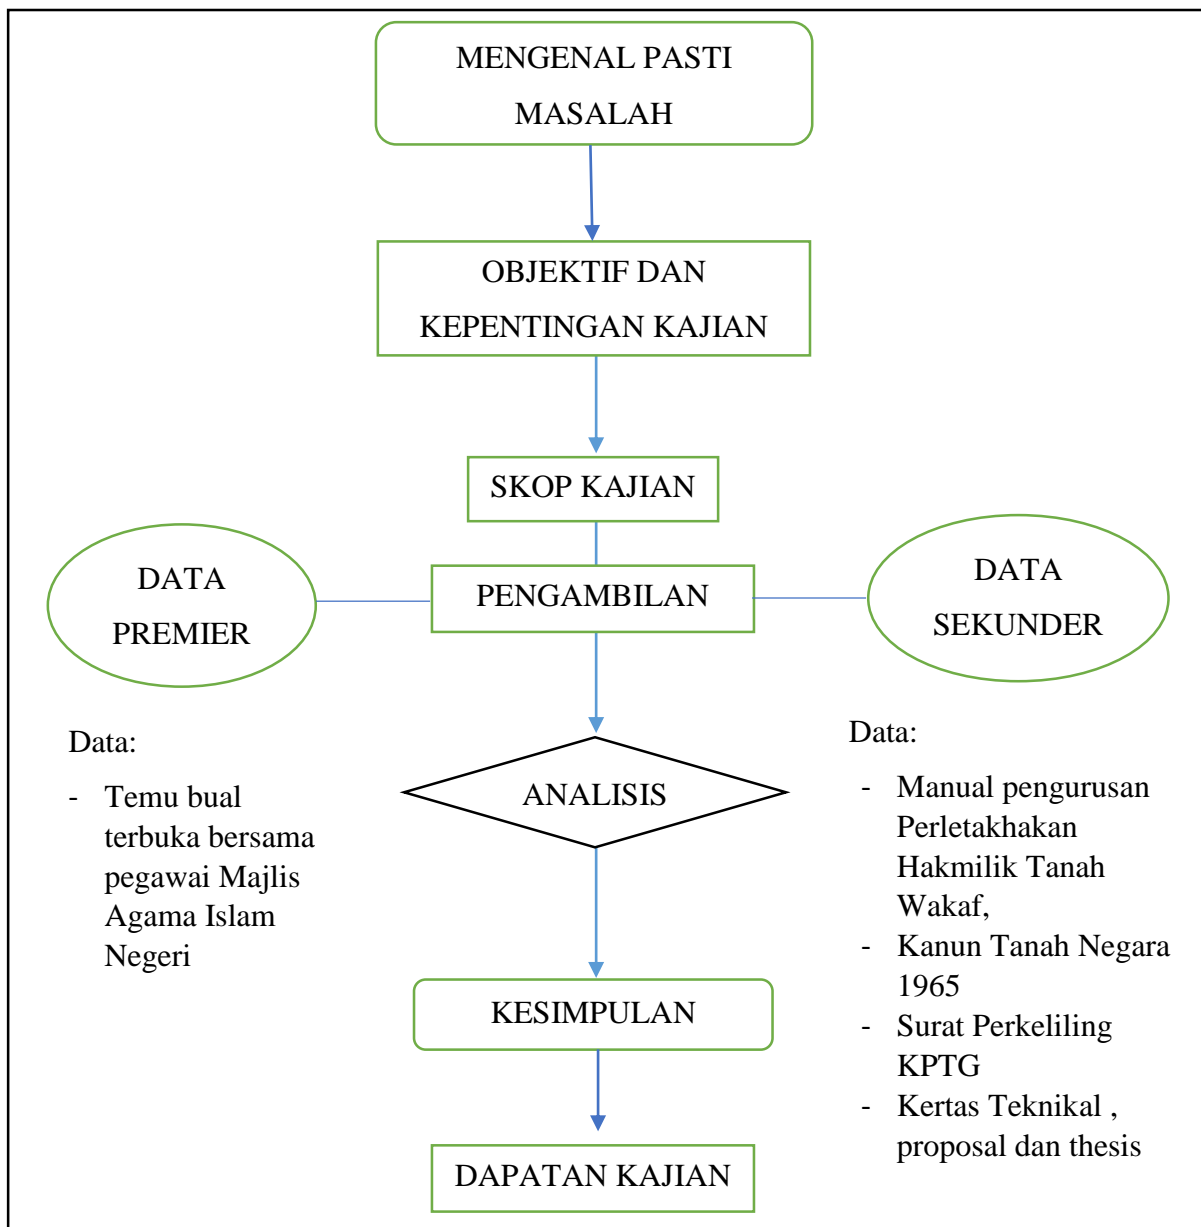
MENGENAL PASTI MASALAH

OBJEKTIF DAN KEPENTINGAN KAJIAN

SKOP KAJIAN

DATA PREMIER

PENGAMBILAN

DATA SEKUNDER

Data:

- Temu bual terbuka bersama pegawai Majlis Agama Islam Negeri

ANALISIS

Data:

- Manual pengurusan Perletakhakan Hakmilik Tanah Wakaf,
- Kanun Tanah Negara 1965
- Surat Perkeliling KPTG
- Kertas Teknikal , proposal dan thesis

KESIMPULAN

DAPATAN KAJIAN